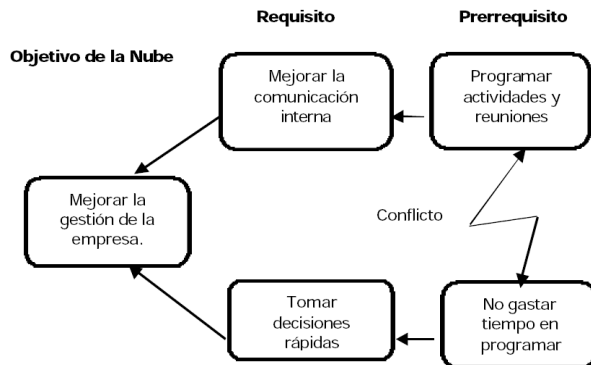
Requisito

Prerrequisito

Objetivo de la Nube

Mejorar la comunicación interna

Programar actividades y reuniones

Mejorar la gestión de la empresa.

Conflicto

Tomar decisiones rápidas

No gastar tiempo en programar